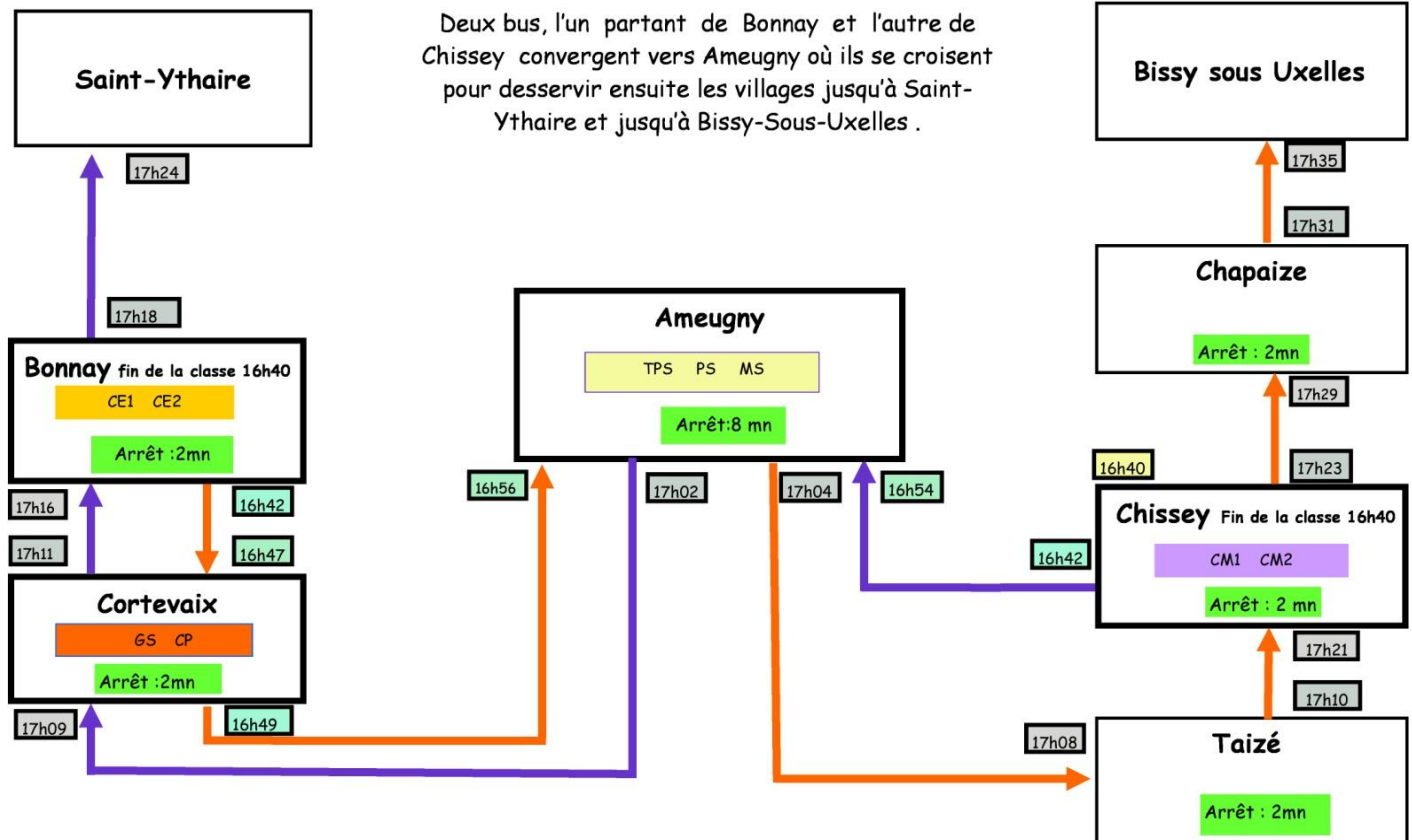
Saint-Ythaire

Deux bus, l'un partant de Bonnay et l'autre de Chissey convergent vers Ameugny où ils se croisent pour desservir ensuite les villages jusqu'à Saint-Ythaire et jusqu'à Bissy-Sous-Uxelles .

Bissy sous Uxelles

17h24

17h35

17h31

Chapaize

Arrêt : 2mn

17h18

Ameugny

TPS PS MS

Arrêt:8 mn

Bonnay fin de la classe 16h40

CE1 CE2

Arrêt :2mn

17h29

16h40

17h23

17h16

16h42

16h56

17h02

17h04

16h54

Chissey Fin de la classe 16h40

CM1 CM2

Arrêt : 2 mn

17h11

16h47

16h42

Cortevaix

GS CP

Arrêt :2mn

17h21

17h10

17h09

16h49

17h08

Taizé

Arrêt : 2mn